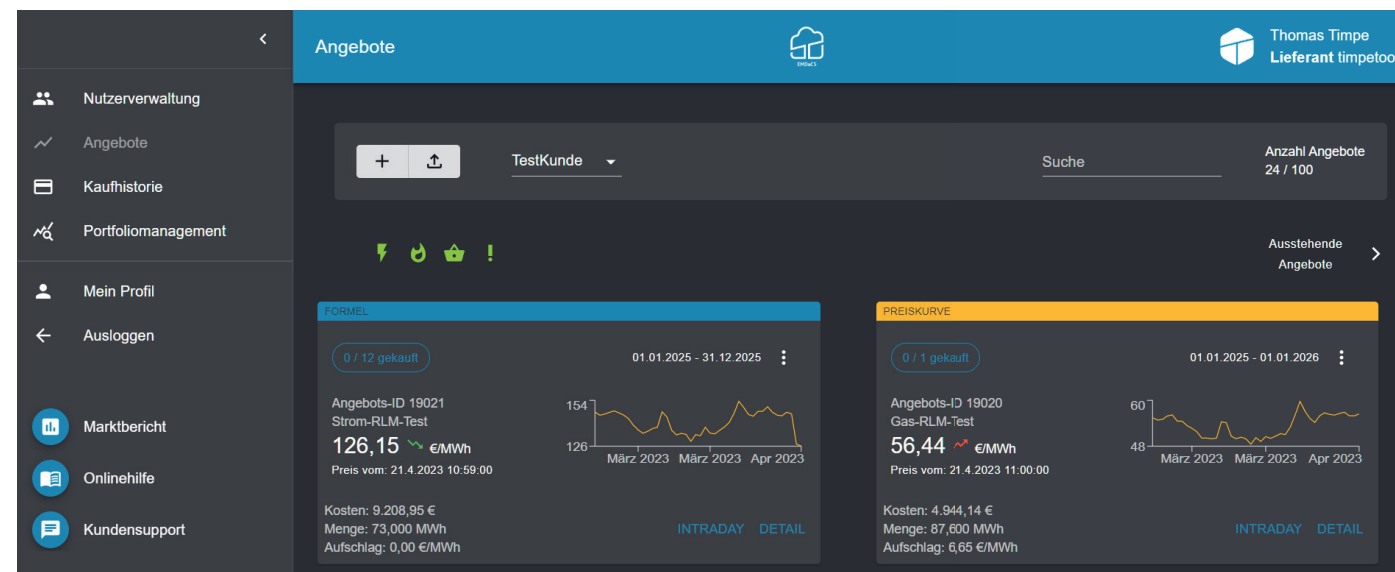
Nutzerverwaltung
Angebote
Kaufhistorie
Portfoliomanagement
Mein Profil
Ausloggen
Marktbericht
Onlinehilfe
Kundensupport

Angebote

EMDaCS

Thomas Timpe
Lieferant timpetoo

+

TestKunde

Suche

Anzahl Angebote
24 / 100

Ausstehende Angebote

FORMEL

0 / 12 gekauft

01.01.2025 - 31.12.2025

Angebots-ID 19021
Strom-RLM-Test
126,15 €/MWh
Preis vom: 21.4.2023 10:59:00

154
126
März 2023 März 2023 Apr 2023

Kosten: 9.208,95 €
Menge: 73,000 MWh
Aufschlag: 0,00 €/MWh

INTRADAY DETAIL

PREISKURVE

0 / 1 gekauft

01.01.2025 - 01.01.2026

Angebots-ID 19020
Gas-RLM-Test
56,44 €/MWh
Preis vom: 21.4.2023 11:00:00

60
48
März 2023 März 2023 Apr 2023

Kosten: 4.944,14 €
Menge: 87,600 MWh
Aufschlag: 6,65 €/MWh

INTRADAY DETAIL